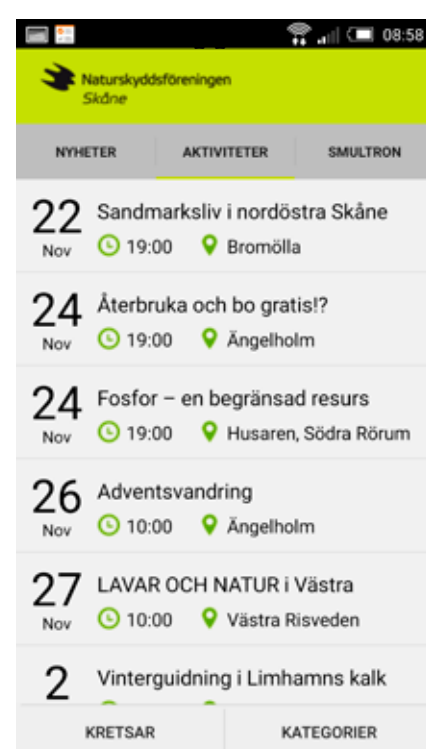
08:58

Naturskyddsföreningen
Skåne

NYHETER
AKTIVITETER
SMULTRON

22
Nov
Sandmarksliv i nordöstra Skåne
19:00
Bromölla

24
Nov
Återbruka och bo gratis!?
19:00
Ängelholm

24
Nov
Fosfor – en begränsad resurs
19:00
Husaren, Södra Rörum

26
Nov
Adventsvandring
10:00
Ängelholm

27
Nov
LAVAR OCH NATUR i Västra
10:00
Västra Risveden

2
Vinterguidning i Limhamns kalk

KRETSAR
KATEGORIER